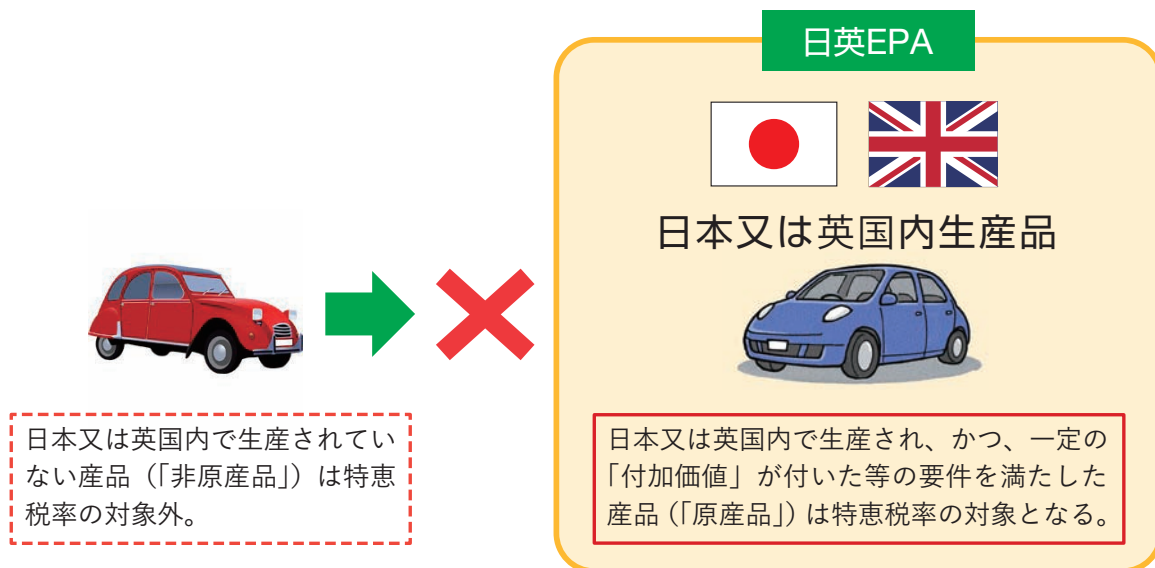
日英EPA

日本又は英国内生産品

日本又は英国内で生産されていない産品（「非原産品」）は特恵税率の対象外。

日本又は英国内で生産され、かつ、一定の「付加価値」が付いた等の要件を満たした産品（「原産品」）は特恵税率の対象となる。